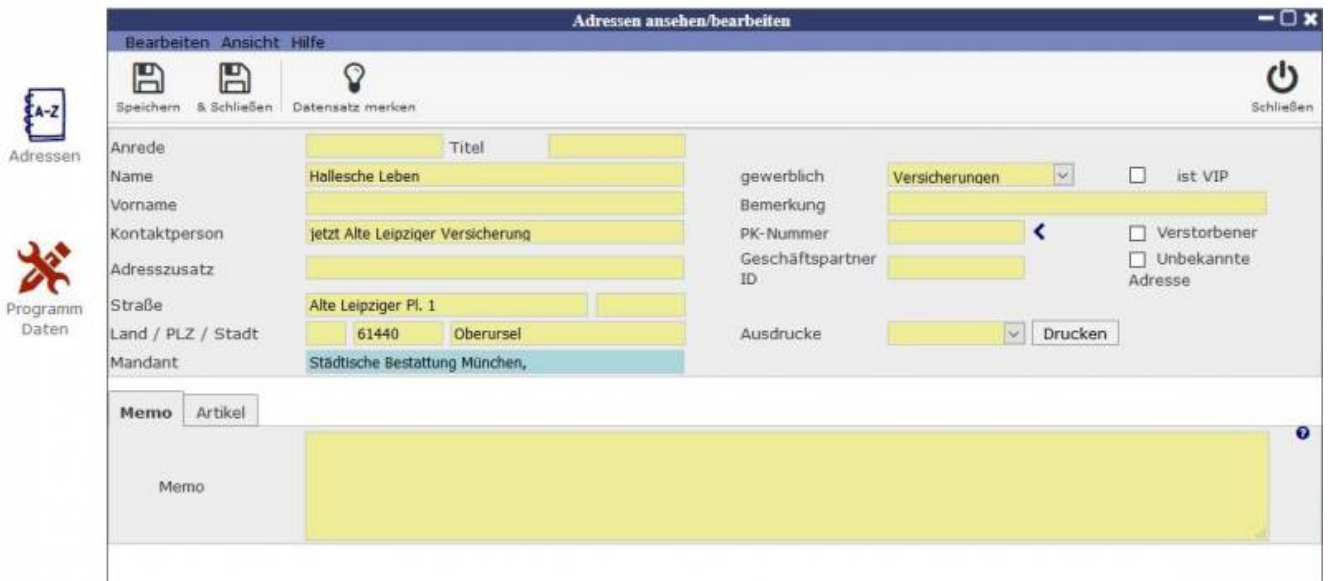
A-Z
Adressen

Programm Daten

Adressen ansehen/bearbeiten

Bearbeiten Ansicht Hilfe

Speichern & Schließen Datensatz merken Schließen

Anrede Titel
Name Hallesche Leben
Vorname
Kontaktperson jetzt Alte Leipziger Versicherung
Adresszusatz
Straße Alte Leipziger Pl. 1
Land / PLZ / Stadt 61440 Oberursel
Mandant Städtische Bestattung München,

gewerblich Versicherungen ist VIP
Bemerkung
PK-Nummer Verstorbener
Geschäftspartner ID Unbekannte Adresse
Ausdrucke Drucken

Memo Artikel

Memo